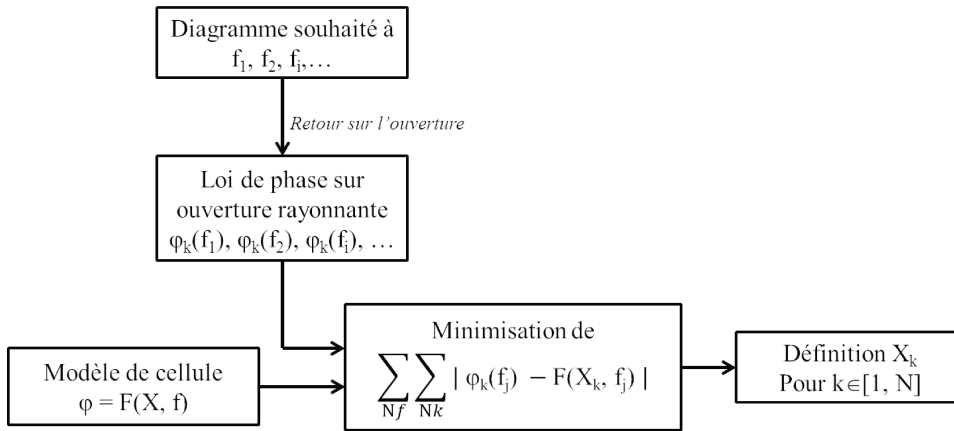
Diagramme souhaité à $f_1$, $f_2$, $f_i$,…

Retour sur l’ouverture

Loi de phase sur ouverture rayonnante $\varphi_k(f_1)$, $\varphi_k(f_2)$, $\varphi_k(f_i)$, …

Modèle de cellule $\varphi = F(X, f)$

Minimisation de $\sum_{Nf} \sum_{Nk} | \varphi_k(f_j) - F(X_k, f_j) |$

Définition $X_k$ Pour $k \in [1, N]$